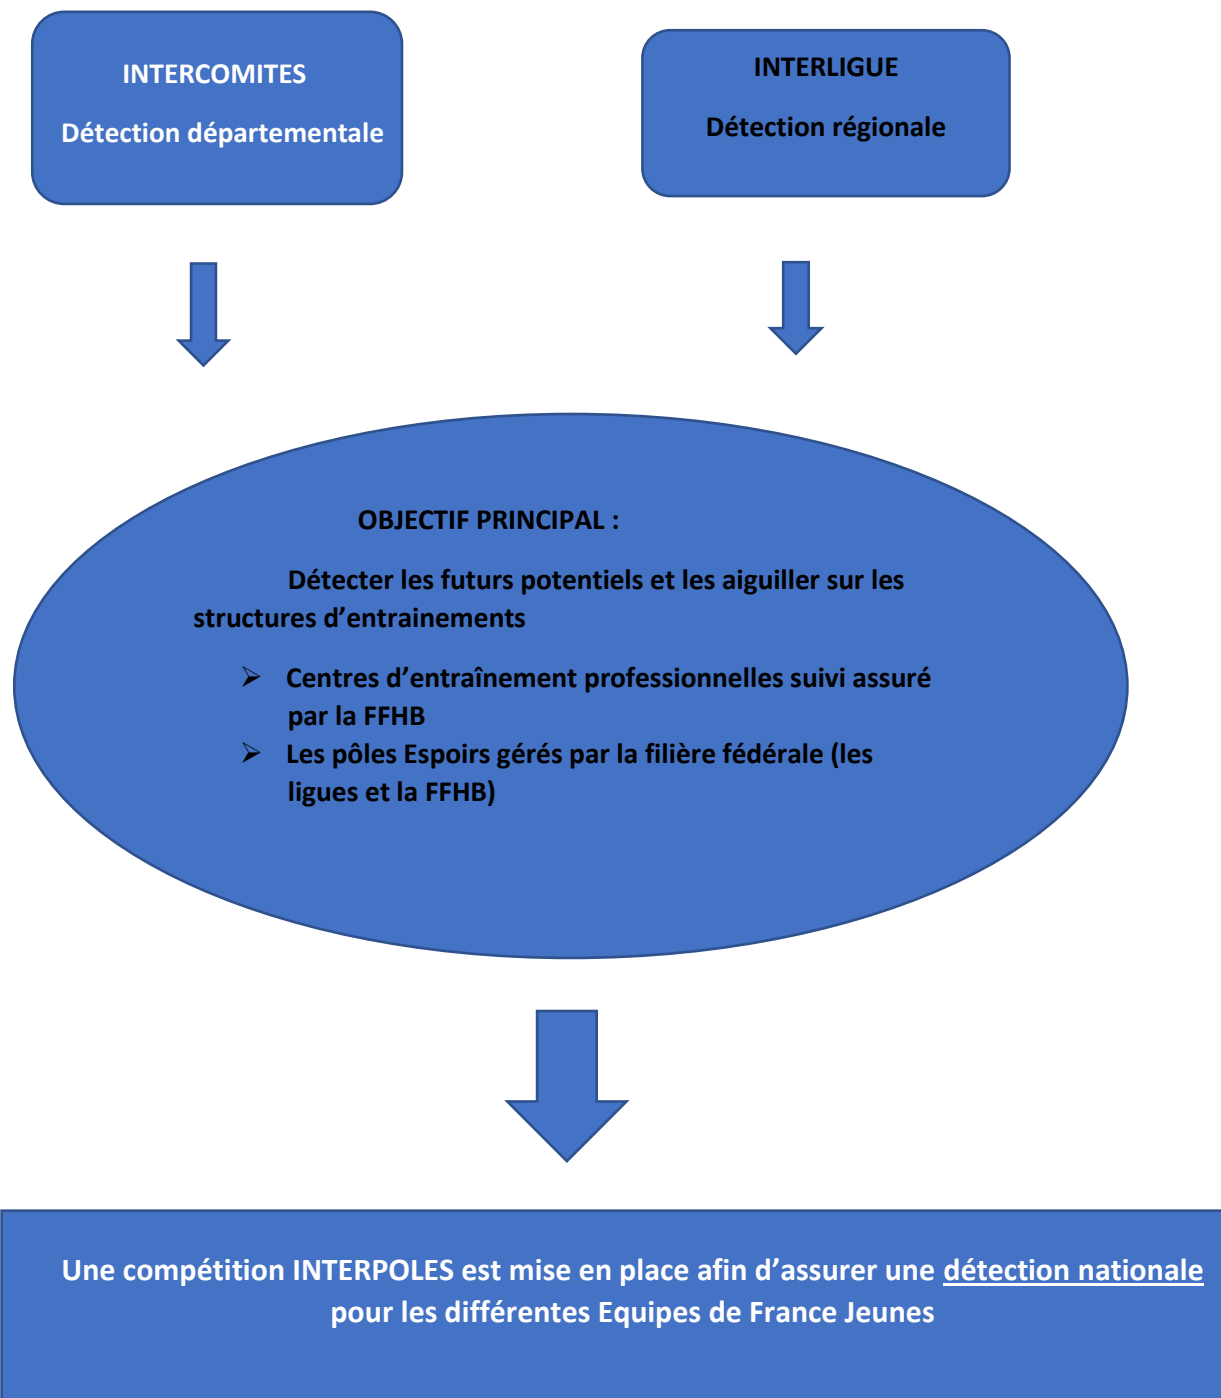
INTERCOMITES

Détection départementale

INTERLIGUE

Détection régionale

OBJECTIF PRINCIPAL :

Détecter les futurs potentiels et les aiguiller sur les structures d'entrainements

➢ Centres d'entraînement professionnelles suivi assuré par la FFHB
➢ Les pôles Espoirs gérés par la filière fédérale (les ligues et la FFHB)

Une compétition INTERPOLES est mise en place afin d'assurer une détection nationale pour les différentes Equipes de France Jeunes